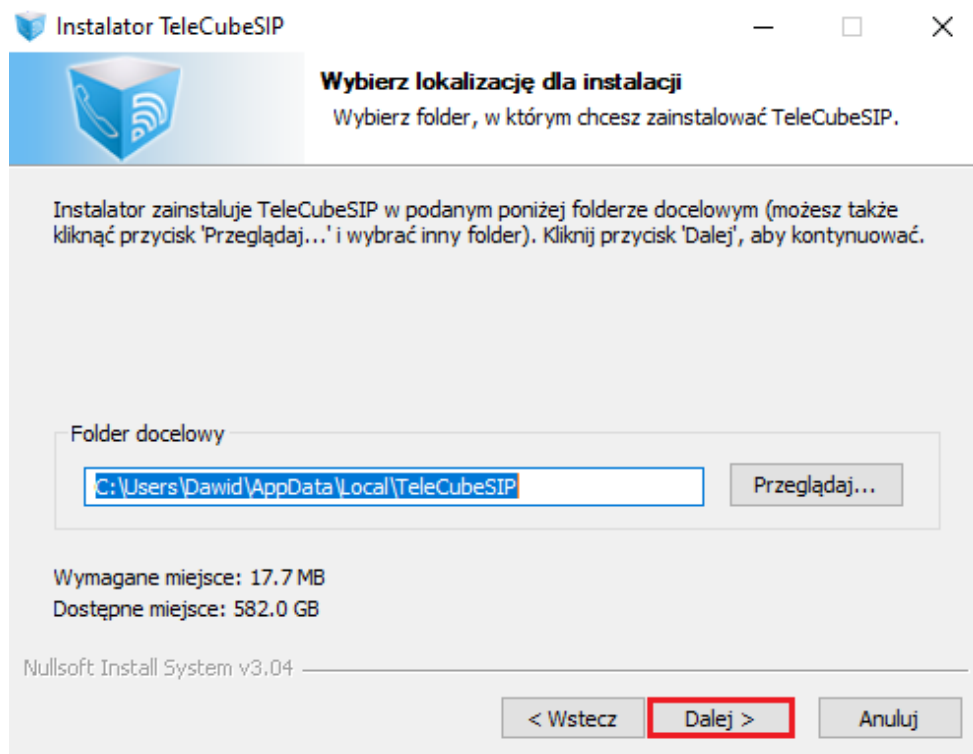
Instalator TeleCubeSIP

Wybierz lokalizację dla instalacji

Wybierz folder, w którym chcesz zainstalować TeleCubeSIP.

Instalator zainstaluje TeleCubeSIP w podanym poniżej folderze docelowym (możesz także kliknąć przycisk 'Przeglądaj...' i wybrać inny folder). Kliknij przycisk 'Dalej', aby kontynuować.

Folder docelowy

C:\Users\Dawid\AppData\Local\TeleCubeSIP

Przeglądaj...

Wymagane miejsce: 17.7 MB
Dostępne miejsce: 582.0 GB

Nullsoft Install System v3.04

< Wstecz

Dalej >

Anuluj